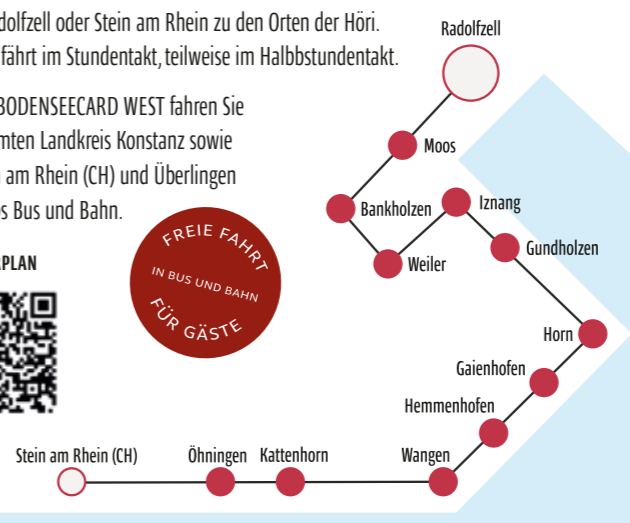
dolfzell oder Stein am Rhein zu den Orten der Höri. fährt im Stundentakt, teilweise im Halbbstundentakt.

BODENSEECARD WEST fahren Sie mten Landkreis Konstanz sowie am Rhein (CH) und Überlingen s Bus und Bahn.

PLAN

FREIE FAHRT
IN BUS UND BAHN
FÜR GÄSTE

Radolfzell
Moos
Bankholzen
Iznang
Weiler
Gundholzen
Horn
Gaienhofen
Hemmenhofen
Stein am Rhein (CH)
Öhningen
Kattenhorn
Wangen